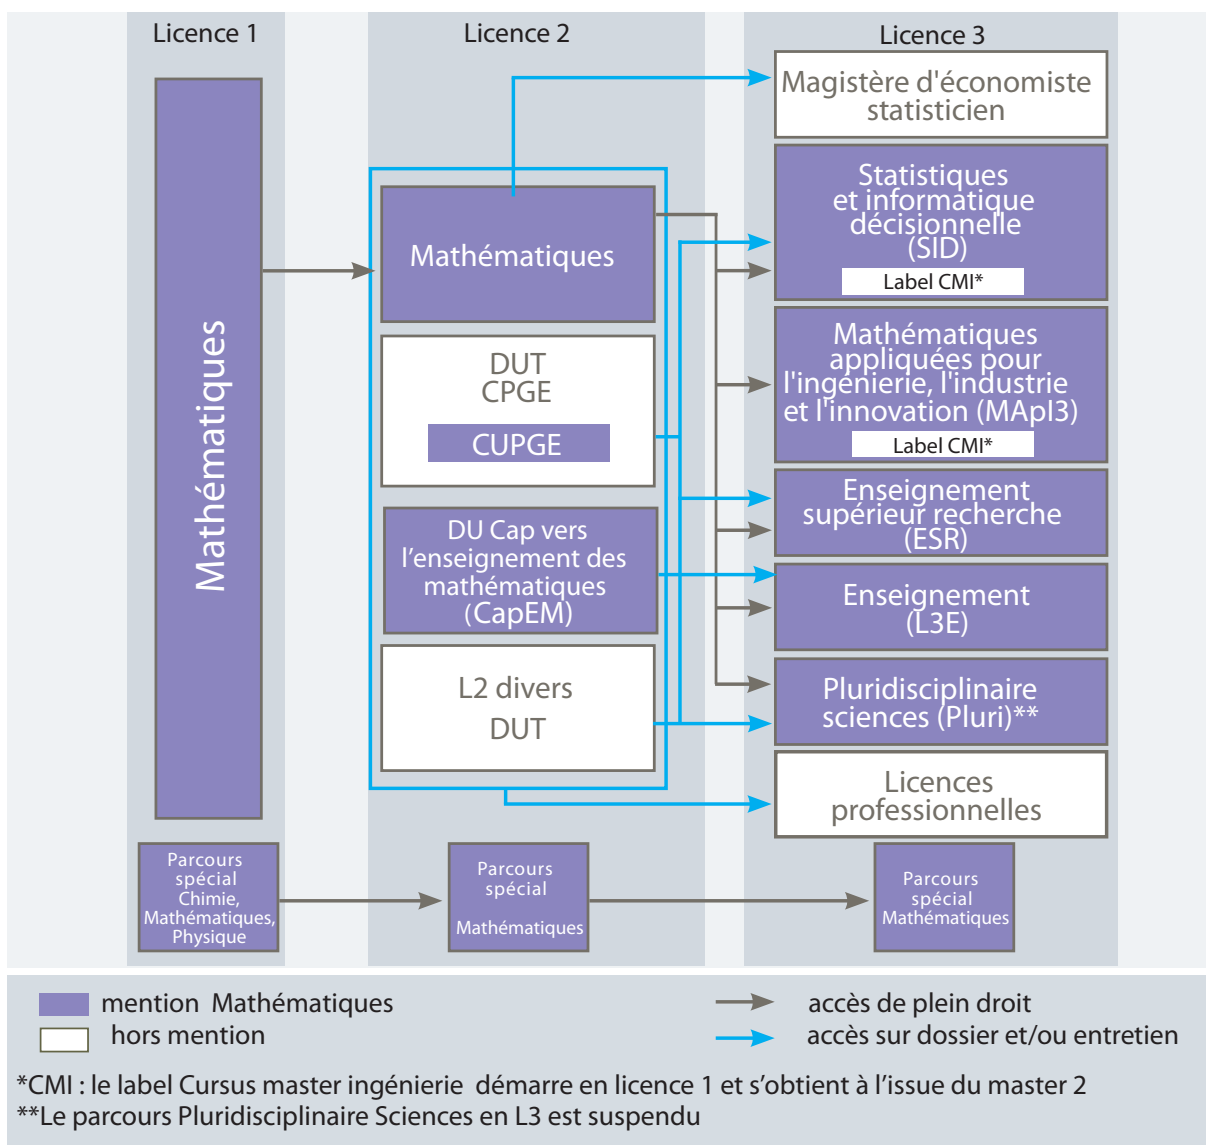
Licence 1

Licence 2

Licence 3

Mathématiques

Mathématiques

DUT
CPGE

CUPGE

DU Cap vers l'enseignement des mathématiques (CapEM)

L2 divers
DUT

Magistère d'économiste statisticien

Statistiques et informatique décisionnelle (SID)

Label CMI*

Mathématiques appliquées pour l'ingénierie, l'industrie et l'innovation (MApI3)

Label CMI*

Enseignement supérieur recherche (ESR)

Enseignement (L3E)

Pluridisciplinaire sciences (Pluri)**

Licences professionnelles

Parcours spécial Chimie, Mathématiques, Physique

Parcours spécial Mathématiques

Parcours spécial Mathématiques

mention Mathématiques

hors mention

accès de plein droit

accès sur dossier et/ou entretien

*CMI : le label Cursus master ingénierie démarre en licence 1 et s'obtient à l'issue du master 2
**Le parcours Pluridisciplinaire Sciences en L3 est suspendu